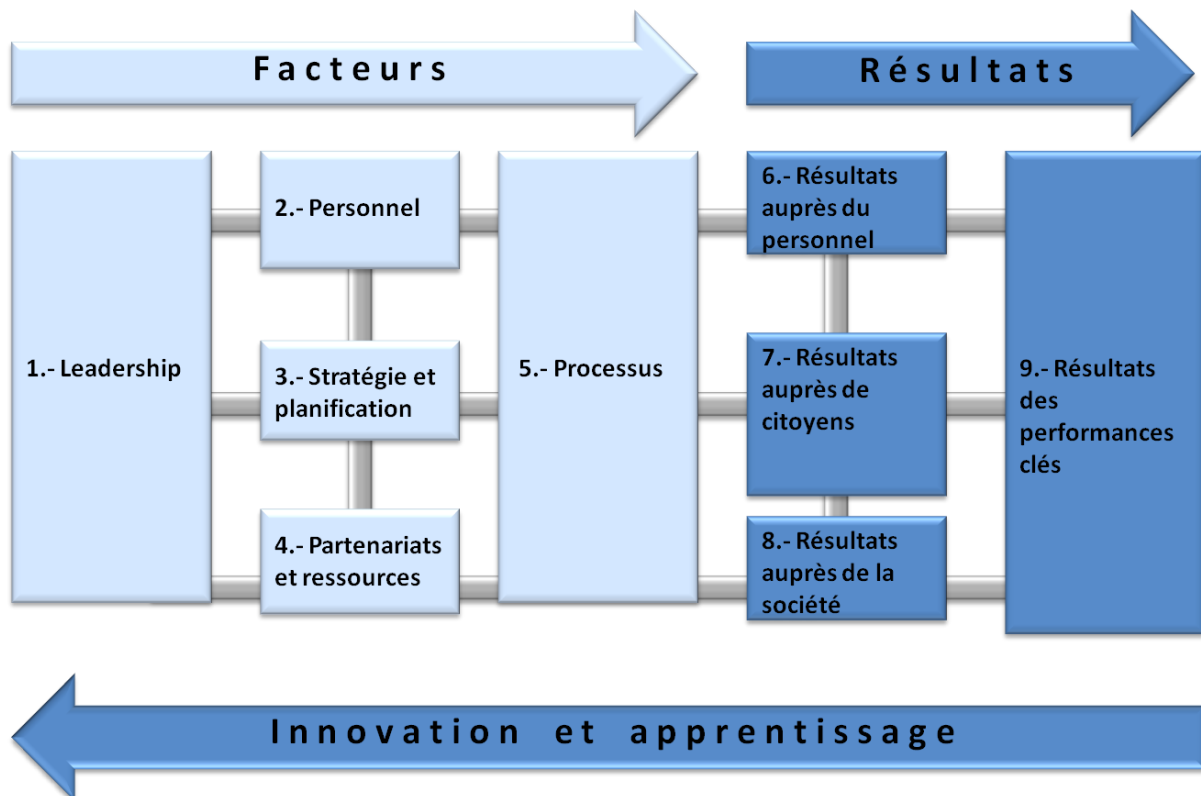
Facteurs

Résultats

1.- Leadership

2.- Personnel

3.- Stratégie et planification

4.- Partenariats et ressources

5.- Processus

6.- Résultats auprès du personnel

7.- Résultats auprès de citoyens

8.- Résultats auprès de la société

9.- Résultats des performances clés

Innovation et apprentissage